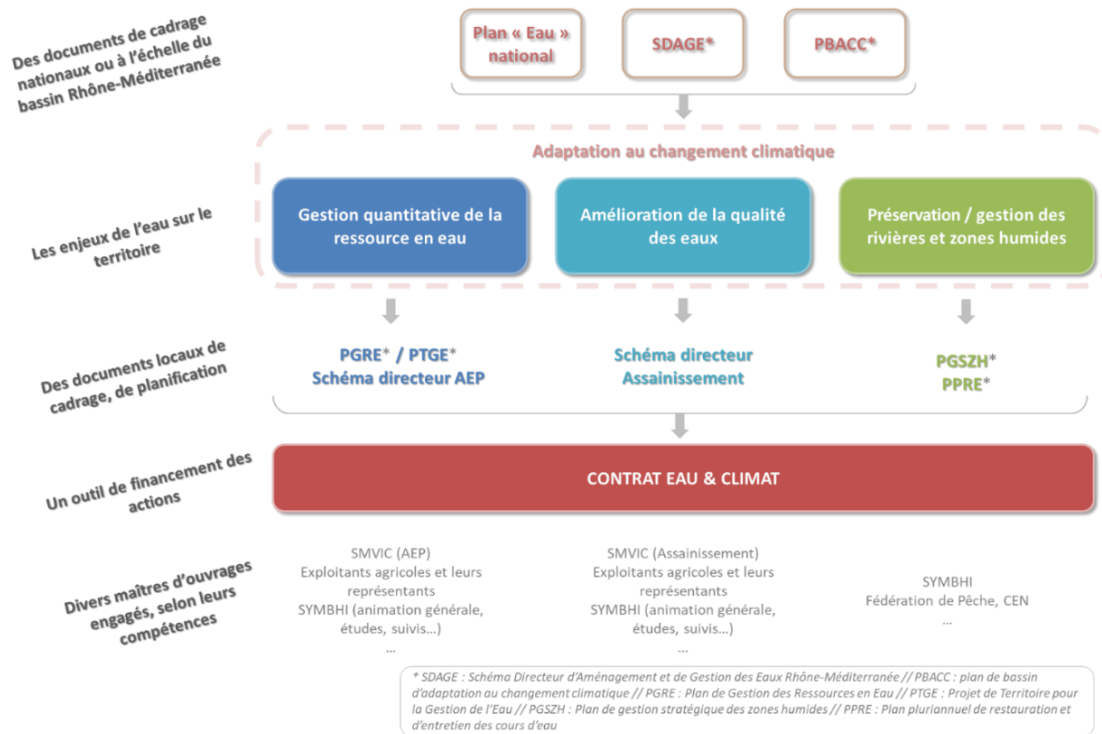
Des documents de cadrage nationaux ou à l'échelle du bassin Rhône-Méditerranée

Plan « Eau » national

SDAGE*

PBACC*

Adaptation au changement climatique

Les enjeux de l'eau sur le territoire

Gestion quantitative de la ressource en eau

Amélioration de la qualité des eaux

Préservation / gestion des rivières et zones humides

Des documents locaux de cadrage, de planification

PGRE* / PTGE*
Schéma directeur AEP

Schéma directeur
Assainissement

PGSZH*
PPRE*

Un outil de financement des actions

CONTRAT EAU & CLIMAT

Divers maîtres d'ouvrages engagés, selon leurs compétences

SMVIC (AEP)
Exploitants agricoles et leurs représentants
SYMBHI (animation générale, études, suivis…)
…

SMVIC (Assainissement)
Exploitants agricoles et leurs représentants
SYMBHI (animation générale, études, suivis…)
…

SYMBHI
Fédération de Pêche, CEN
…

* SDAGE : Schéma Directeur d'Aménagement et de Gestion des Eaux Rhône-Méditerranée // PBACC : plan de bassin d'adaptation au changement climatique // PGRE : Plan de Gestion des Ressources en Eau // PTGE : Projet de Territoire pour la Gestion de l'Eau // PGSZH : Plan de gestion stratégique des zones humides // PPRE : Plan pluriannuel de restauration et d'entretien des cours d'eau